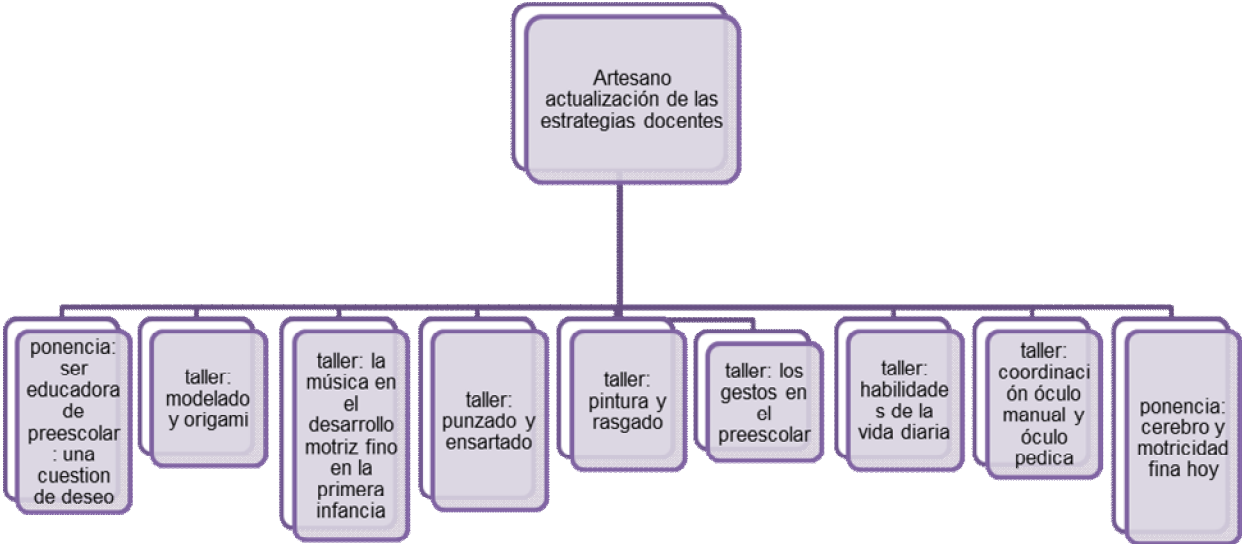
Artesano actualización de las estrategias docentes

ponencia: ser educadora de preescolar : una cuestion de deseo

taller: modelado y origami

taller: la música en el desarrollo motriz fino en la primera infancia

taller: punzado y ensartado

taller: pintura y rasgado

taller: los gestos en el preescolar

taller: habilidade s de la vida diaria

taller: coordinaci ón óculo manual y óculo pedica

ponencia: cerebro y motricidad fina hoy